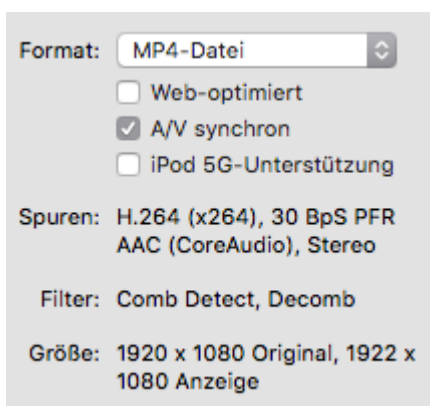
Format: MP4-Datei

Web-optimiert

A/V synchron

iPod 5G-Unterstützung

Spuren: H.264 (x264), 30 BpS PFR
AAC (CoreAudio), Stereo

Filter: Comb Detect, Decomb

Größe: 1920 x 1080 Original, 1922 x 1080 Anzeige